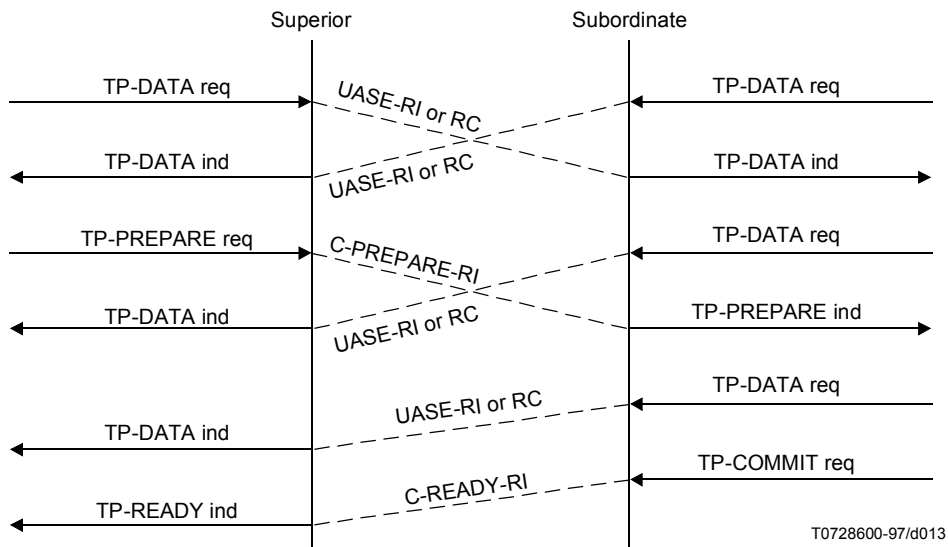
Superior

Subordinate

TP-DATA req

UASE-RI or RC

TP-DATA req

TP-DATA ind

UASE-RI or RC

TP-DATA ind

TP-PREPARE req

C-PREPARE-RI

TP-DATA req

TP-DATA ind

UASE-RI or RC

TP-PREPARE ind

TP-DATA req

UASE-RI or RC

TP-DATA ind

TP-COMMIT req

C-READY-RI

TP-READY ind

T0728600-97/d013